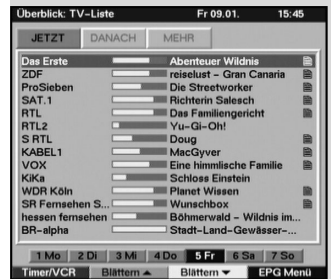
Überblick: TV-Liste Fr 09.01. 15:45

JETZT DANACH MEHR

| | |
|---|---|
| Das Erste | Abenteuer Wildnis |
| ZDF | reiselust - Gran Canaria |
| ProSieben | Die Streetworker |
| SAT.1 | Richterin Salesch |
| RTL | Das Familiengericht |
| RTL2 | Yu-Gi-Oh! |
| S RTL | Doug |
| KABEL1 | MacGyver |
| VOX | Eine himmlische Familie |
| KiKa | Schloss Einstein |
| WDR Köln | Planet Wissen |
| SR Fernsehen S... | Wunschbox |
| hessen fernsehen | Böhmerwald - Wildnis im... |
| BR-alpha | Stadt-Land-Gewässer-... |

1 Mo 2 Di 3 Mi 4 Do 5 Fr 6 Sa 7 So

Timer/VCR Blättern ▲ Blättern ▼ EPG Menü